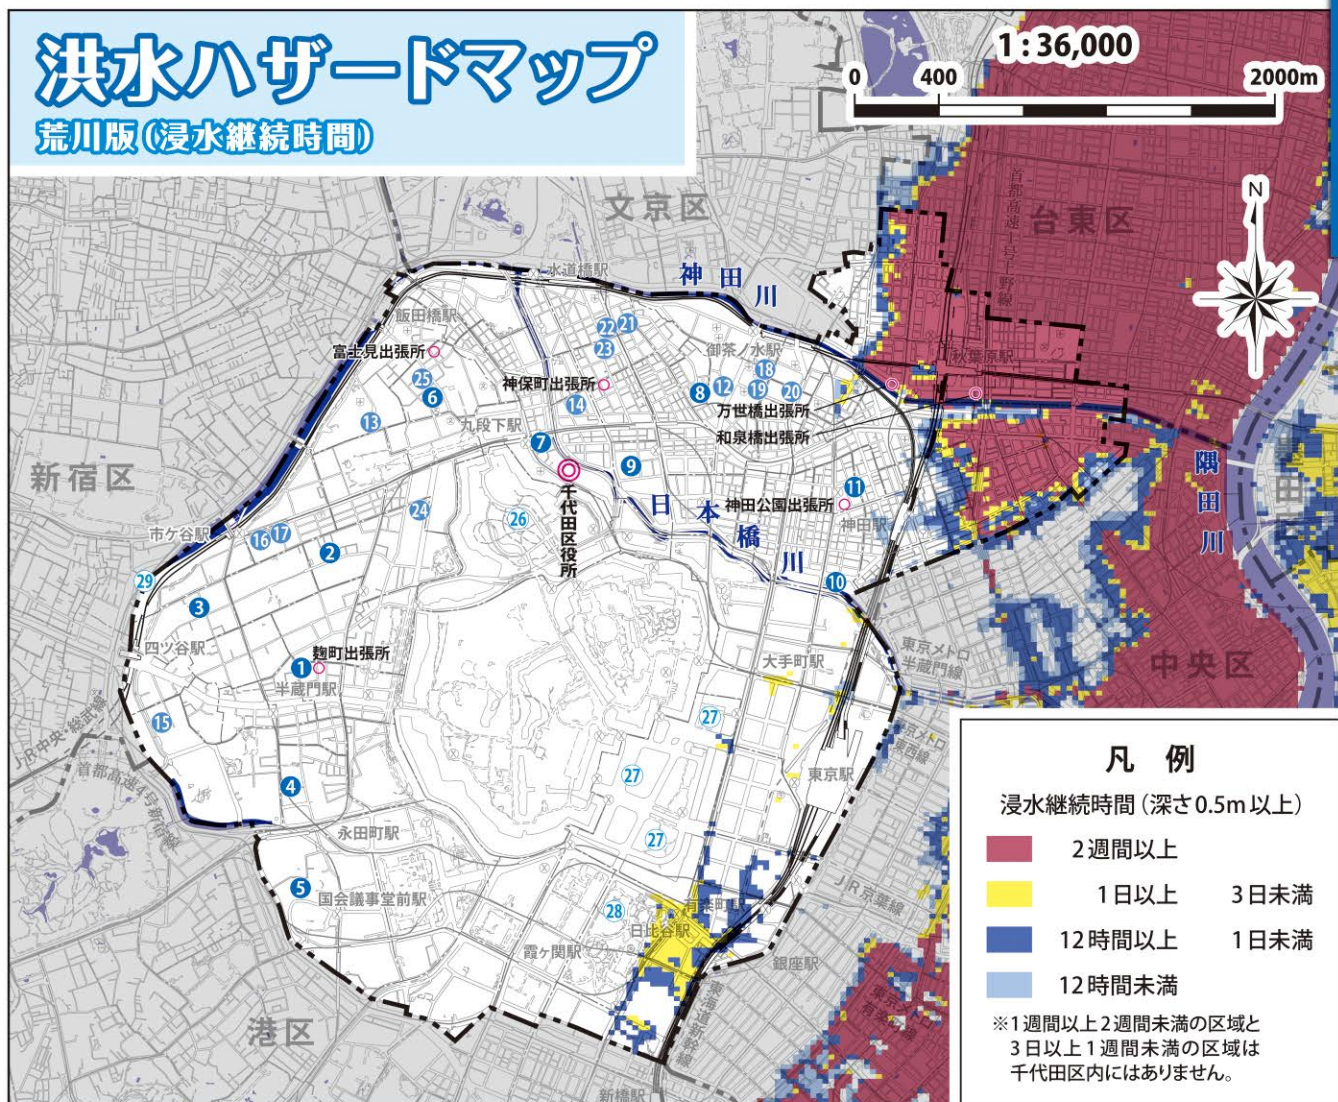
洪水ハザードマップ
荒川版(浸水継続時間)

1:36,000
0 400 2000m

N

文京区
台東区
新宿区
中央区
港区

神田川
日本橋川
隅田川

首都高速1号上野線
水道橋駅
飯田橋駅
富士見出張所
神保町出張所
九段下駅
御茶ノ水駅
秋葉原駅
万世橋出張所
和泉橋出張所
神田公園出張所
神田駅
千代田区役所
市ケ谷駅
四ツ谷駅
麹町出張所
半蔵門駅
大手町駅
東京駅
永田町駅
国会議事堂前駅
有楽町駅
日比谷駅
霞ケ関駅
銀座駅
新橋駅
東京メトロ半蔵門線
東京メトロ東西線
JR京葉線
JR中央・総武線
首都高速4号新宿線
東海道新幹線
東京有楽町線

1 2 3 4 5 6 7 8 9 10 11 12 13 14 15 16 17 18 19 20 21 22 23 24 25 26 27 27 27 28 29

凡 例
浸水継続時間(深さ0.5m以上)
2週間以上
1日以上 3日未満
12時間以上 1日未満
12時間未満
※1週間以上2週間未満の区域と3日以上1週間未満の区域は千代田区内にはありません。